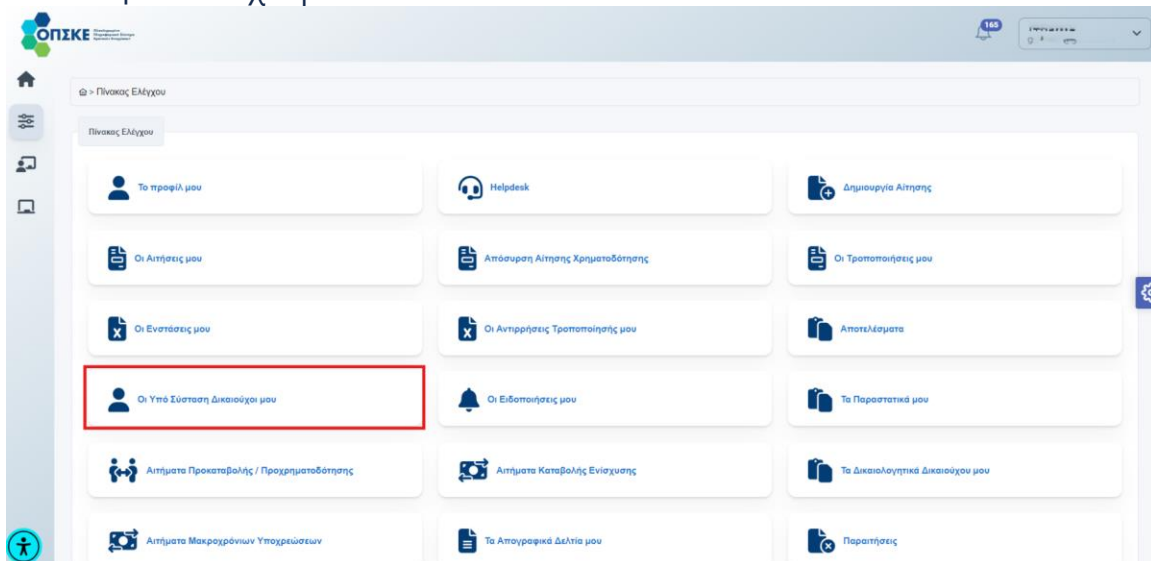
ΟΠΣΚΕ

165

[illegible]

Πίνακας Ελέγχου

Πίνακας Ελέγχου

Το προφίλ μου

Helpdesk

Δημιουργία Αίτησης

Οι Αιτήσεις μου

Απόσυρση Αίτησης Χρηματοδότησης

Οι Τροποποιήσεις μου

Οι Ενστάσεις μου

Οι Αντιρρήσεις Τροποποίησής μου

Αποτελέσματα

Οι Υπό Σύσταση Δικαιούχοι μου

Οι Ειδοποιήσεις μου

Τα Παραστατικά μου

Αιτήματα Προκαταβολής / Προχρηματοδότησης

Αιτήματα Καταβολής Ενίσχυσης

Τα Δικαιολογητικά Δικαιούχου μου

Αιτήματα Μακροχρόνιων Υποχρεώσεων

Τα Απογραφικά Δελτία μου

Παραιτήσεις